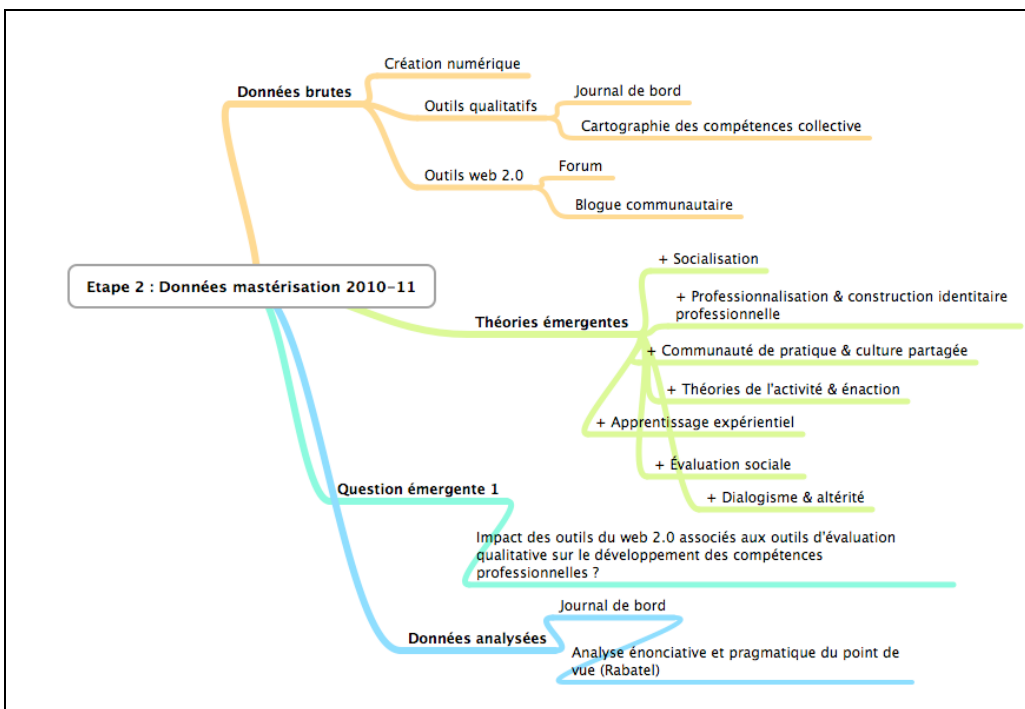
Etape 2 : Données mastérisation 2010-11

Données brutes

Création numérique

Outils qualitatifs

Journal de bord

Cartographie des compétences collective

Outils web 2.0

Forum

Blogue communautaire

Théories émergentes

+ Socialisation

+ Professionnalisation & construction identitaire professionnelle

+ Communauté de pratique & culture partagée

+ Théories de l'activité & énaction

+ Apprentissage expérientiel

+ Évaluation sociale

+ Dialogisme & altérité

Question émergente 1

Impact des outils du web 2.0 associés aux outils d'évaluation qualitative sur le développement des compétences professionnelles ?

Données analysées

Journal de bord

Analyse énonciative et pragmatique du point de vue (Rabatel)